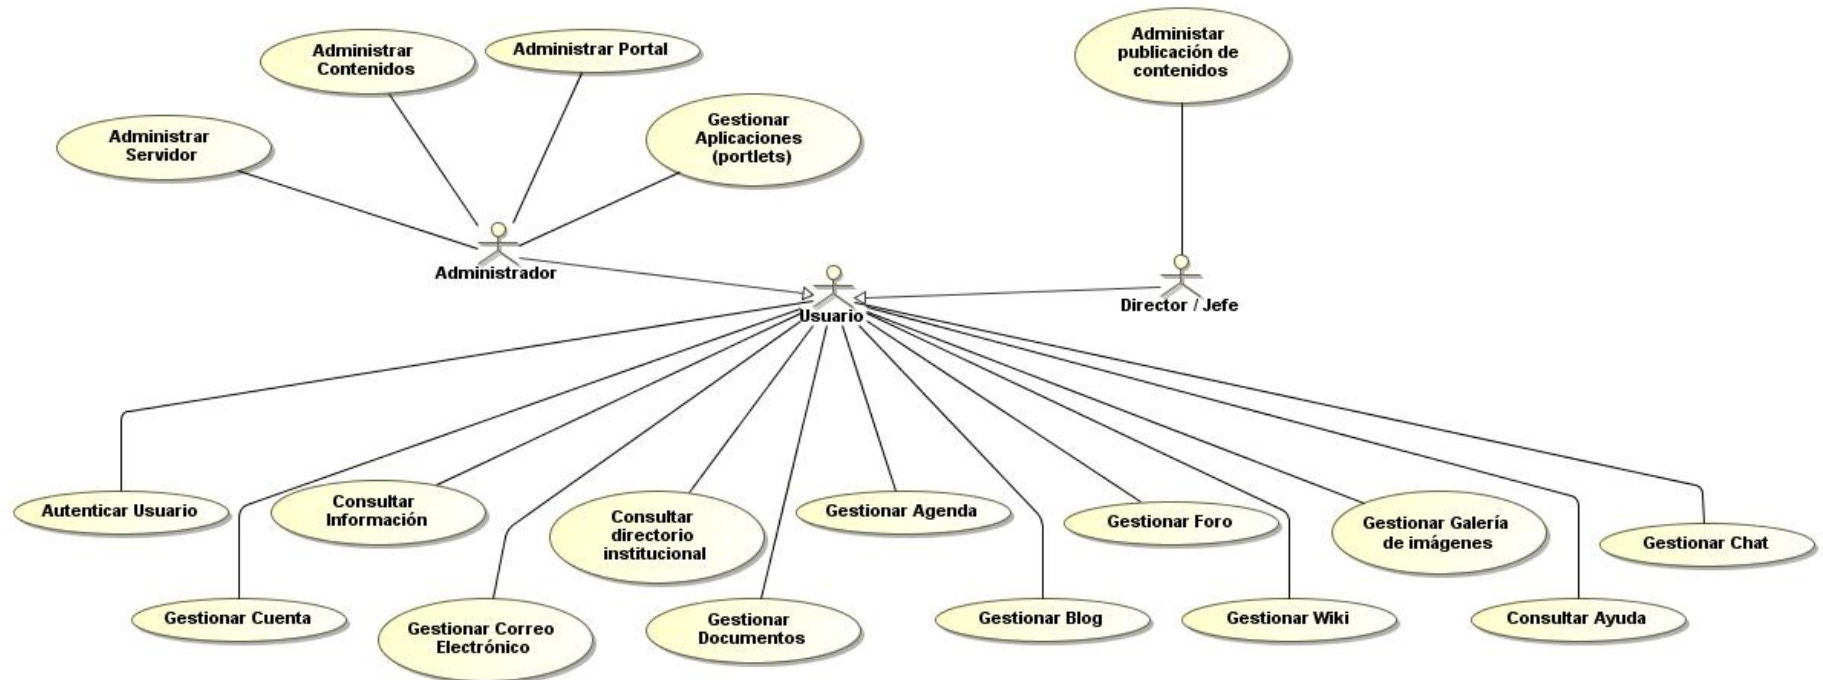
Administrar Contenidos

Administrar Portal

Administar publicación de contenidos

Administrar Servidor

Gestionar Aplicaciones (portlets)

Administrador

Usuario

Director / Jefe

Autenticar Usuario

Consultar Información

Consultar directorio institucional

Gestionar Agenda

Gestionar Foro

Gestionar Galería de imágenes

Gestionar Chat

Gestionar Cuenta

Gestionar Correo Electrónico

Gestionar Documentos

Gestionar Blog

Gestionar Wiki

Consultar Ayuda